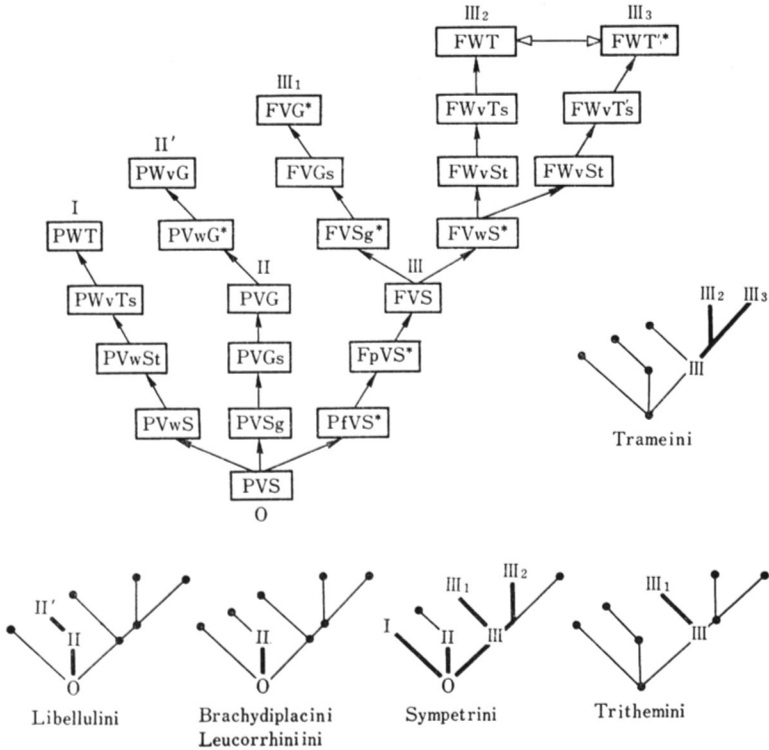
III$_2$
FWT
III$_3$
FWT'*
III$_1$
FVG*
FWvTs
FWvT's
II'
PWvG
FVGs
FWvSt
FWvSt
I
PWT
PVwG*
FVSg*
FVwS*
II
III
PWvTs
PVG
FVS
III$_2$
III$_3$
PVwSt
PVGs
FpVS*
III
PVwS
PVSg
PfVS*
Trameini
PVS
O

II'
II
O
Libellulini

II
O
Brachydiplacini
Leucorrhiniini

III$_1$
III$_2$
I
II
III
O
Sympetrini

III$_1$
III
Trithemini